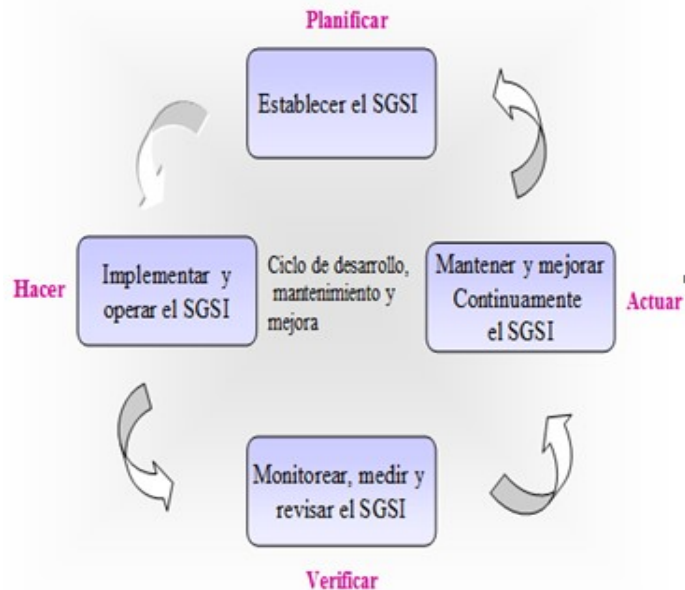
Planificar

Establecer el SGSI

Hacer

Implementar y operar el SGSI

Ciclo de desarrollo, mantenimiento y mejora

Mantener y mejorar Continuamente el SGSI

Actuar

Monitorear, medir y revisar el SGSI

Verificar